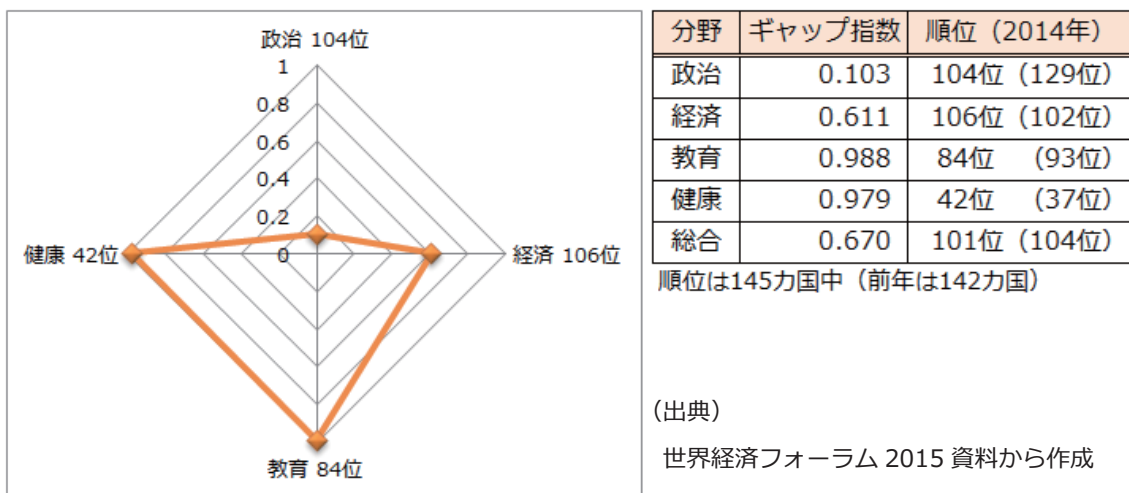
政治 104位

1

0.8

0.6

0.4

0.2

0

健康 42位

経済 106位

教育 84位

| 分野 | ギャップ指数 | 順位（2014年） |
|---|---|---|
| 政治 | 0.103 | 104位（129位） |
| 経済 | 0.611 | 106位（102位） |
| 教育 | 0.988 | 84位　（93位） |
| 健康 | 0.979 | 42位　（37位） |
| 総合 | 0.670 | 101位（104位） |

順位は145カ国中（前年は142カ国）

（出典）

世界経済フォーラム 2015 資料から作成